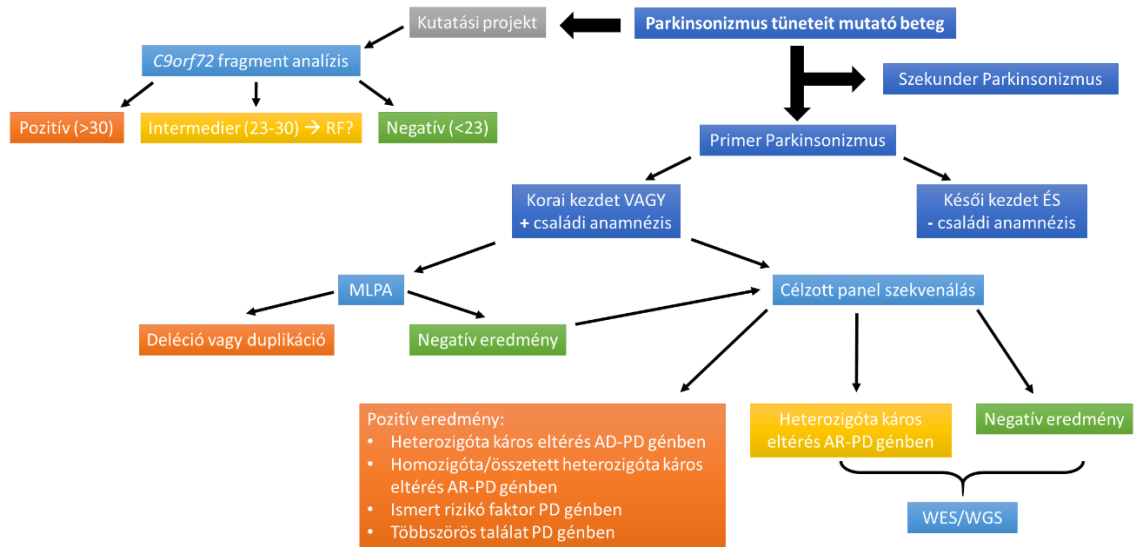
Parkinsonizmus tüneteit mutató beteg

Kutatási projekt

C9orf72 fragment analízis

Pozitív (>30)

Intermedier (23-30) → RF?

Negatív (<23)

Szekunder Parkinsonizmus

Primer Parkinsonizmus

Korai kezdet VAGY + családi anamnézis

Késői kezdet ÉS - családi anamnézis

MLPA

Célzott panel szekvenálás

Deléció vagy duplikáció

Negatív eredmény

Pozitív eredmény:
• Heterozigóta káros eltérés AD-PD génben
• Homozigóta/összetett heterozigóta káros eltérés AR-PD génben
• Ismert rizikó faktor PD génben
• Többszörös találat PD génben

Heterozigóta káros eltérés AR-PD génben

Negatív eredmény

WES/WGS